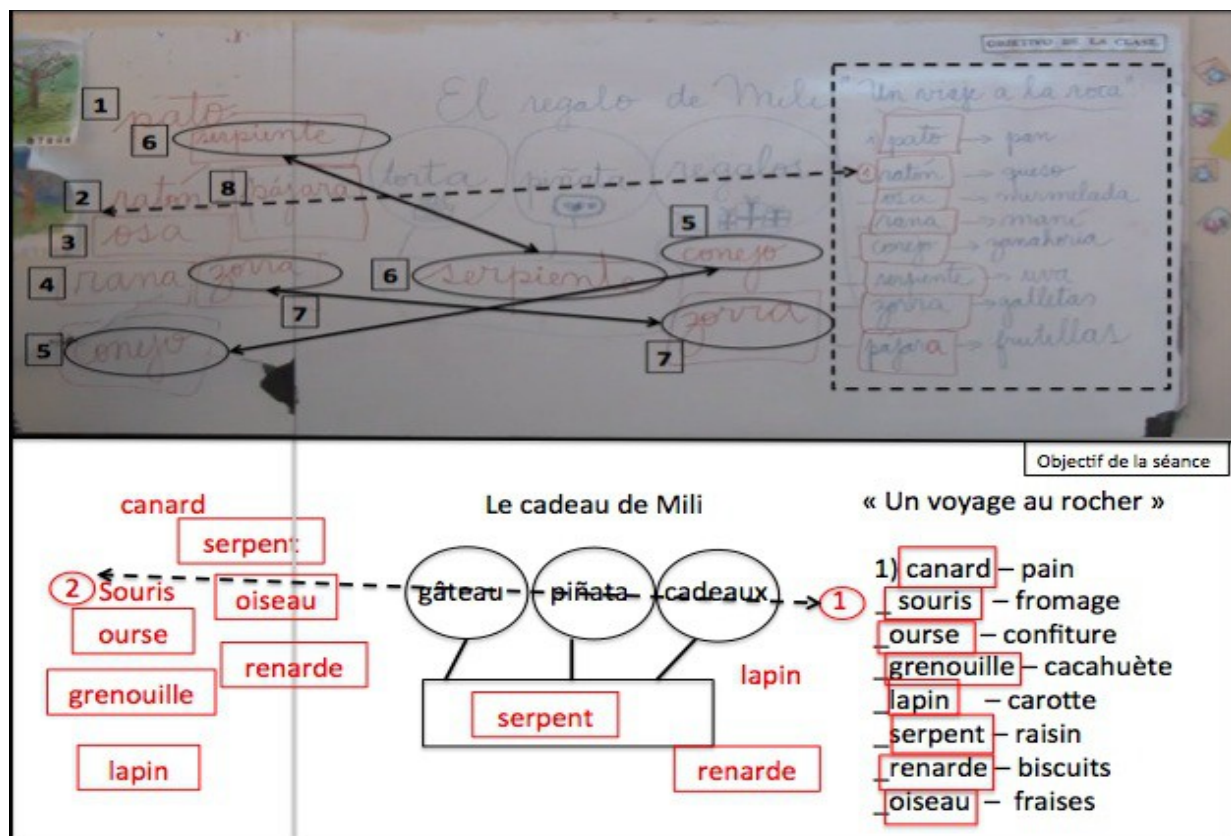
OBJETIVO DE LA CLASE

1 pato
6 serpiente
El regalo de Mili
torta piñata regalos
2 ratón 8 pájara
3 osa
4 rana zorra
6 serpiente
5 conejo
7
5 conejo
7 zorra

"Un viaje a la roca"
1 pato → pan
2 ratón → queso
osa → mermelada
rana → maní
conejo → zanahoria
serpiente → uva
zorra → galletas
pájara → frutillas

Objectif de la séance

canard
serpent
2 Souris
oiseau
ourse
renarde
grenouille
lapin

Le cadeau de Mili
gâteau piñata cadeaux
1
lapin
serpent
renarde

« Un voyage au rocher »
1) canard – pain
souris – fromage
ourse – confiture
grenouille – cacahuète
lapin – carotte
serpent – raisin
renarde – biscuits
oiseau – fraises